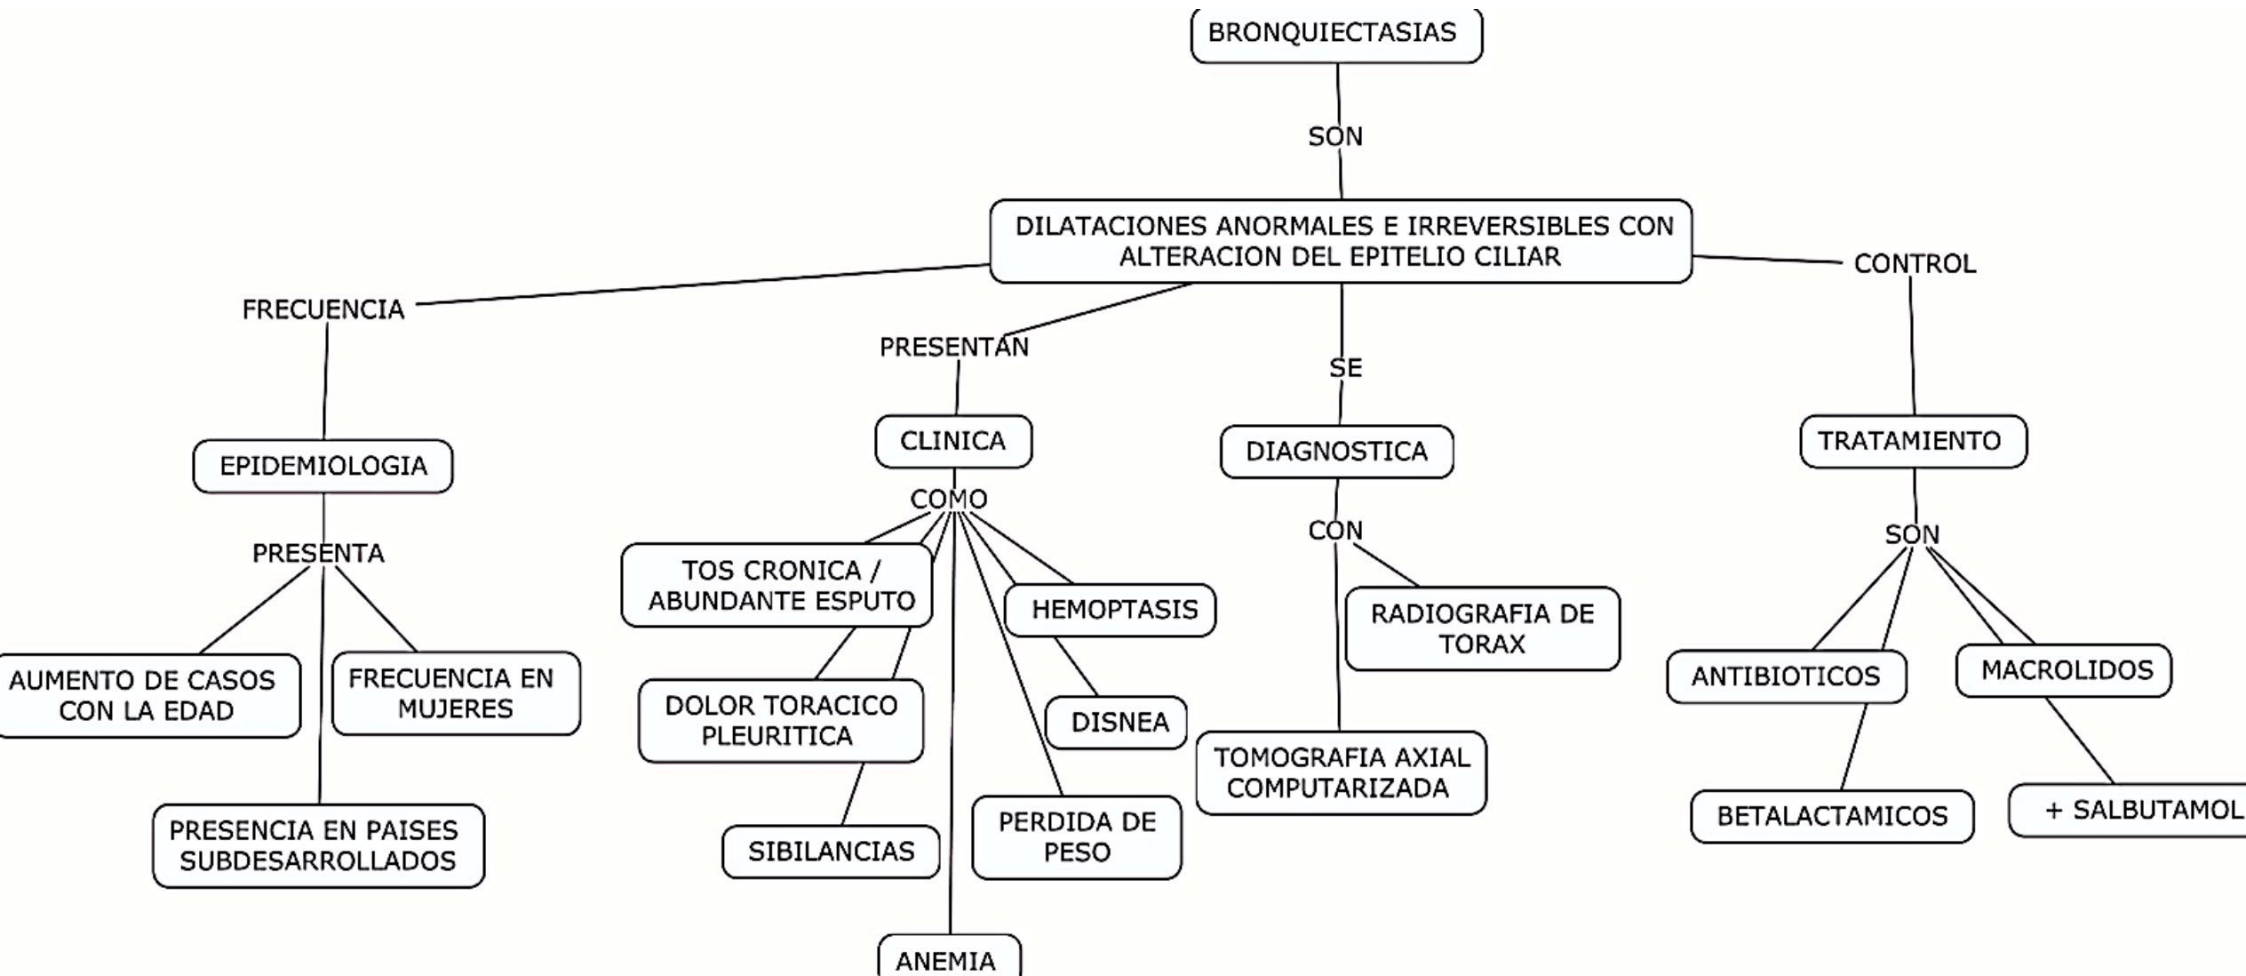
BRONQUIECTASIAS

SON

DILATACIONES ANORMALES E IRREVERSIBLES CON ALTERACION DEL EPITELIO CILIAR

FRECUENCIA

EPIDEMIOLOGIA

PRESENTA

AUMENTO DE CASOS CON LA EDAD

FRECUENCIA EN MUJERES

PRESENCIA EN PAISES SUBDESARROLLADOS

PRESENTAN

CLINICA

COMO

TOS CRONICA / ABUNDANTE ESPUTO

DOLOR TORACICO PLEURITICA

SIBILANCIAS

ANEMIA

HEMOPTASIS

DISNEA

PERDIDA DE PESO

SE

DIAGNOSTICA

CON

RADIOGRAFIA DE TORAX

TOMOGRAFIA AXIAL COMPUTARIZADA

CONTROL

TRATAMIENTO

SON

ANTIBIOTICOS

BETALACTAMICOS

MACROLIDOS

+ SALBUTAMOL